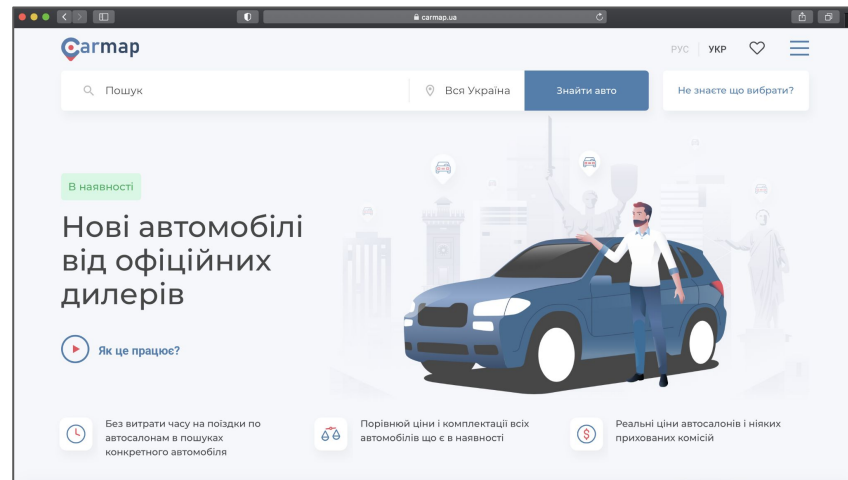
carmap.ua

carmap

РУС | УКР

Пошук

Вся Україна

Знайти авто

Не знаєте що вибрати?

В наявності

Нові автомобілі від офіційних дилерів

Як це працює?

Без витрати часу на поїздки по автосалонам в пошуках конкретного автомобіля

Порівнюй ціни і комплектації всіх автомобілів що є в наявності

Реальні ціни автосалонів і ніяких прихованих комісій